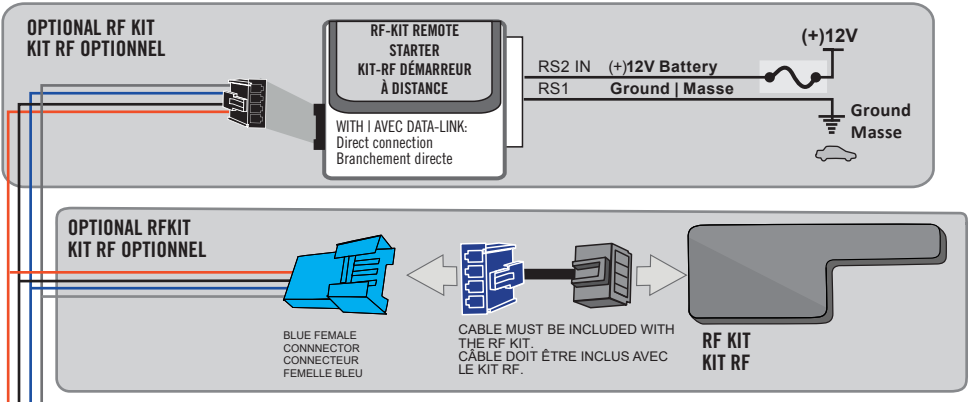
OPTIONAL RF KIT
KIT RF OPTIONNEL

RF-KIT REMOTE STARTER
KIT-RF DÉMARREUR À DISTANCE

WITH | AVEC DATA-LINK:
Direct connection
Branchement directe

RS2 IN
RS1
(+)12V Battery
Ground | Masse

(+)12V

Ground
Masse

OPTIONAL RFKIT
KIT RF OPTIONNEL

BLUE FEMALE CONNNECTOR
CONNECTEUR FEMELLE BLEU

CABLE MUST BE INCLUDED WITH THE RF KIT.
CÂBLE DOIT ÊTRE INCLUS AVEC LE KIT RF.

RF KIT
KIT RF